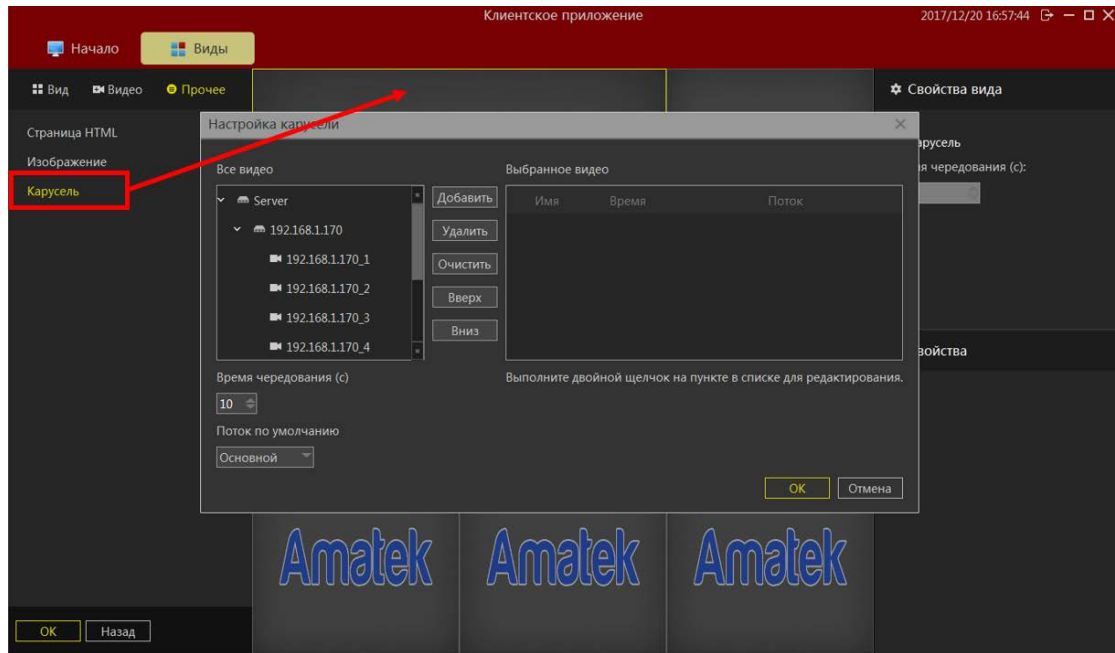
Клиентское приложение

2017/12/20 16:57:44

Начало

Виды

Вид

Видео

Прочее

Свойства вида

Страница HTML

Изображение

Карусель

Настройка карусели

Все видео

Server

192.168.1.170

192.168.1.170_1

192.168.1.170_2

192.168.1.170_3

192.168.1.170_4

Добавить

Удалить

Очистить

Вверх

Вниз

Выбранное видео

| Имя | Время | Поток |
|---|---|---|

Время чередования (с)

10

Поток по умолчанию

Основной

Выполните двойной щелчок на пункте в списке для редактирования.

OK

Отмена

арусель

я чередования (с):

войства

Amatek

Amatek

Amatek

OK

Назад